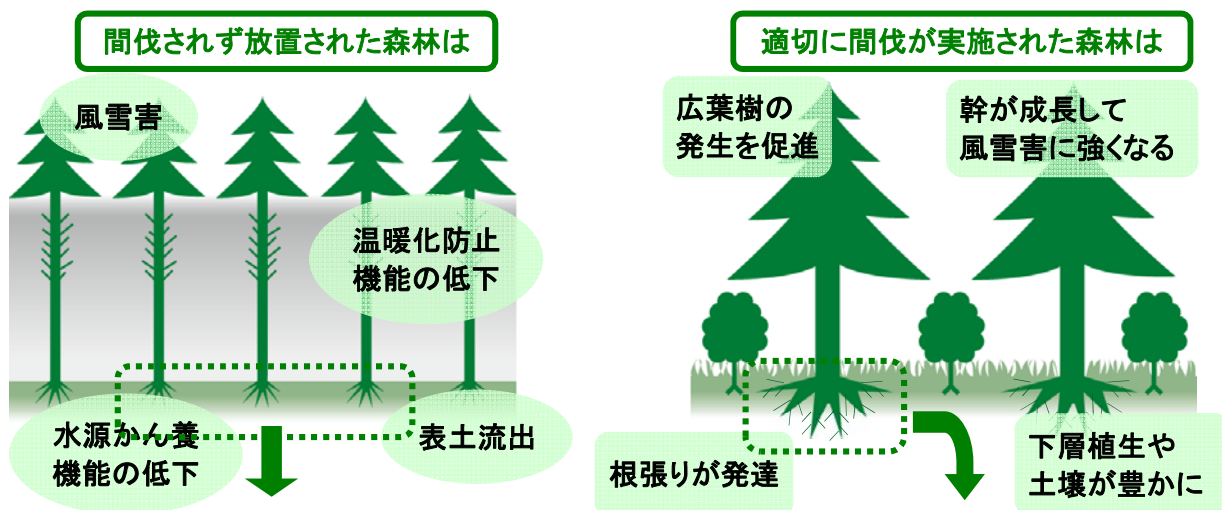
間伐されず放置された森林は

風雪害

温暖化防止
機能の低下

水源かん養
機能の低下

表土流出

適切に間伐が実施された森林は

広葉樹の
発生を促進

幹が成長して
風雪害に強くなる

根張りが発達

下層植生や
土壌が豊かに